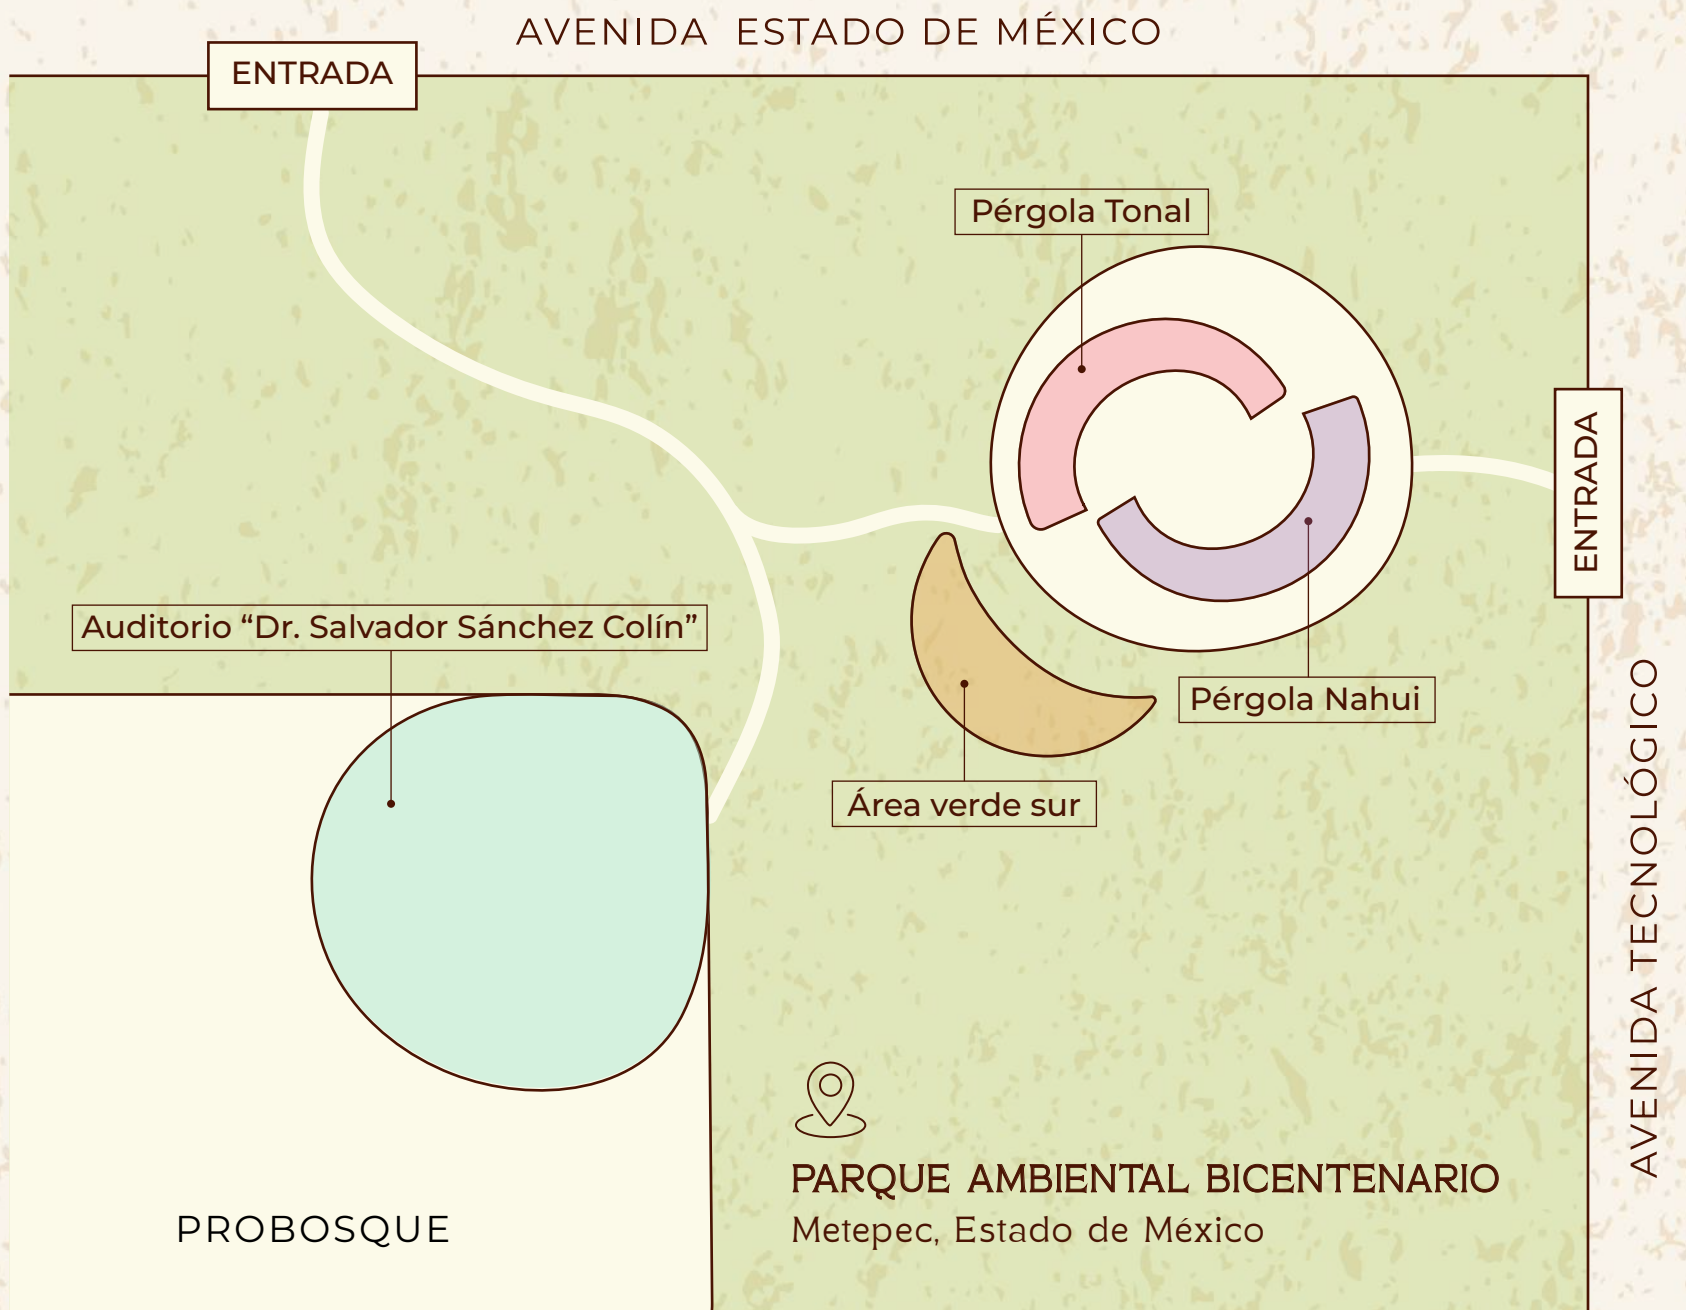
AVENIDA ESTADO DE MÉXICO

ENTRADA

Pérgola Tonal

ENTRADA

Auditorio “Dr. Salvador Sánchez Colín”

Pérgola Nahui

Área verde sur

AVENIDA TECNOLÓGICO

PARQUE AMBIENTAL BICENTENARIO
Metepec, Estado de México

PROBOSQUE